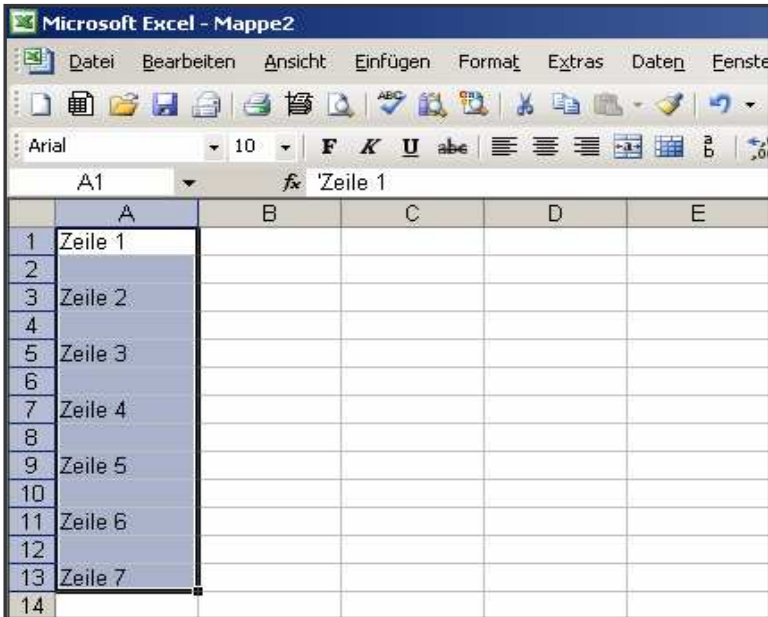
Microsoft Excel - Mappe2

Datei Bearbeiten Ansicht Einfügen Format Extras Daten Fenste

Arial 10 F K U abc

A1 $f_x$ 'Zeile 1

|  | A | B | C | D | E |
|---|---|---|---|---|---|
| 1 | Zeile 1 |  |  |  |  |
| 2 |  |  |  |  |  |
| 3 | Zeile 2 |  |  |  |  |
| 4 |  |  |  |  |  |
| 5 | Zeile 3 |  |  |  |  |
| 6 |  |  |  |  |  |
| 7 | Zeile 4 |  |  |  |  |
| 8 |  |  |  |  |  |
| 9 | Zeile 5 |  |  |  |  |
| 10 |  |  |  |  |  |
| 11 | Zeile 6 |  |  |  |  |
| 12 |  |  |  |  |  |
| 13 | Zeile 7 |  |  |  |  |
| 14 |  |  |  |  |  |